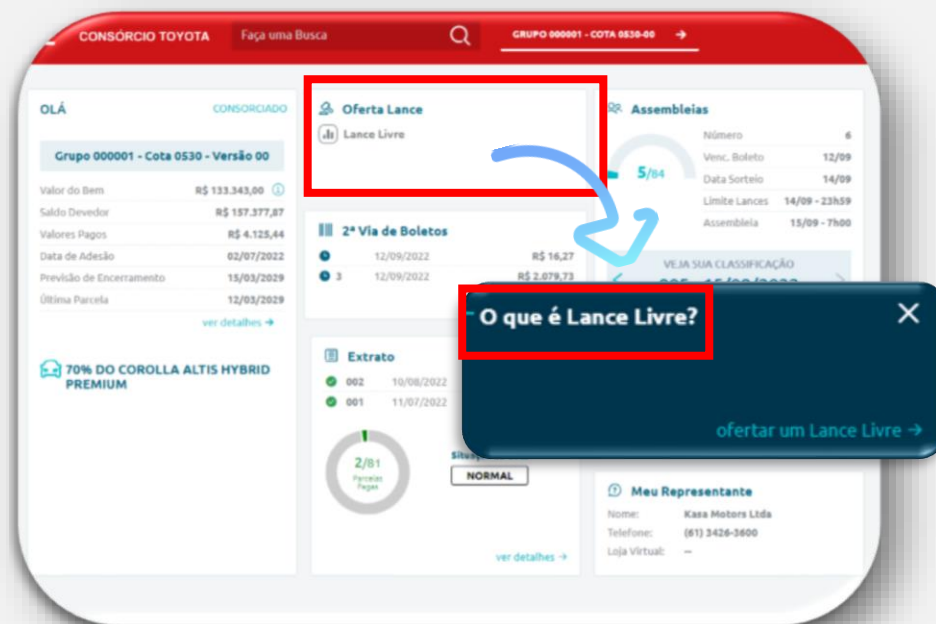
CONSÓRCIO TOYOTA
Faça uma Busca
GRUPO 000001 - COTA 0530-00

OLÁ
CONSORCIADO
Grupo 000001 - Cota 0530 - Versão 00
Valor do Bem R$ 133.343,00
Saldo Devedor R$ 157.377,87
Valores Pagos R$ 4.125,44
Data de Adesão 02/07/2022
Previsão de Encerramento 15/03/2029
Última Parcela 12/03/2029
ver detalhes →

70% DO COROLLA ALTIS HYBRID PREMIUM

Oferta Lance
Lance Livre

2ª Via de Boletos
12/09/2022 R$ 16,27
3 12/09/2022 R$ 2.079,73

Extrato
002 10/08/2022
001 11/07/2022
2/81
Parcelas Pagas
NORMAL
ver detalhes →

Assembleias
5/84
Número 6
Venc. Boleto 12/09
Data Sorteio 14/09
Limite Lances 14/09 - 23h59
Assembleia 15/09 - 7h00
VEJA SUA CLASSIFICAÇÃO

O que é Lance Livre?
ofertar um Lance Livre →

Meu Representante
Nome: Kasa Motors Ltda
Telefone: (61) 3426-3600
Loja Virtual: —